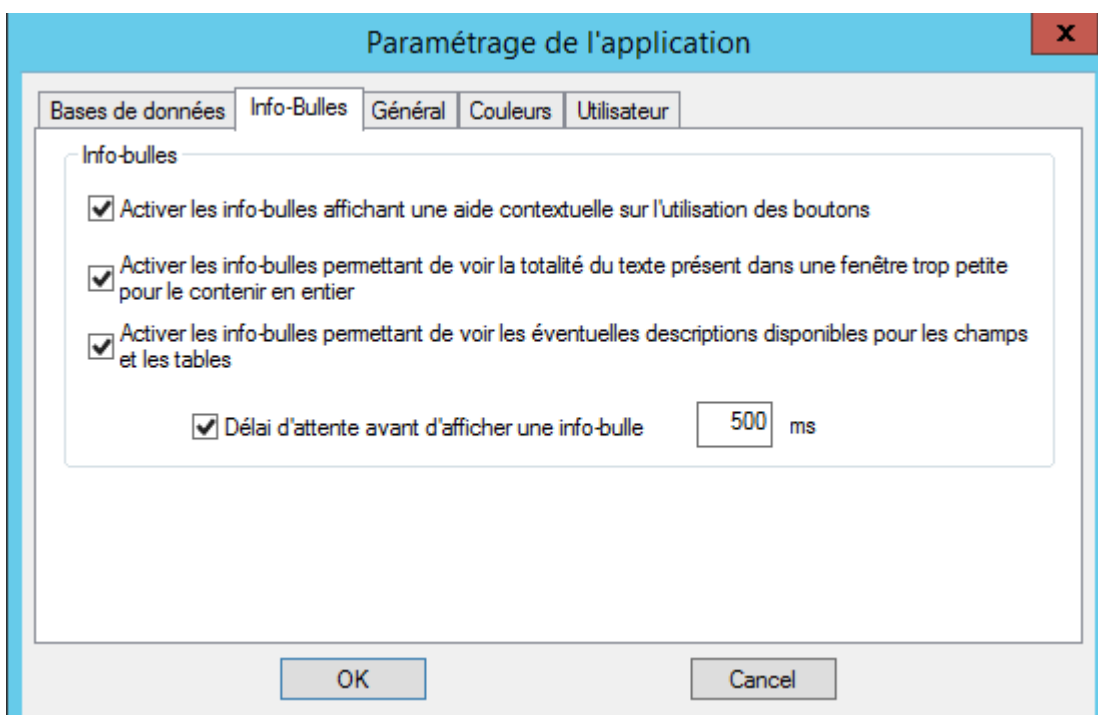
Paramétrage de l'application

x

Bases de données | Info-Bulles | Général | Couleurs | Utilisateur

Info-bulles

Activer les info-bulles affichant une aide contextuelle sur l'utilisation des boutons

Activer les info-bulles permettant de voir la totalité du texte présent dans une fenêtre trop petite pour le contenir en entier

Activer les info-bulles permettant de voir les éventuelles descriptions disponibles pour les champs et les tables

Délai d'attente avant d'afficher une info-bulle 500 ms

OK

Cancel